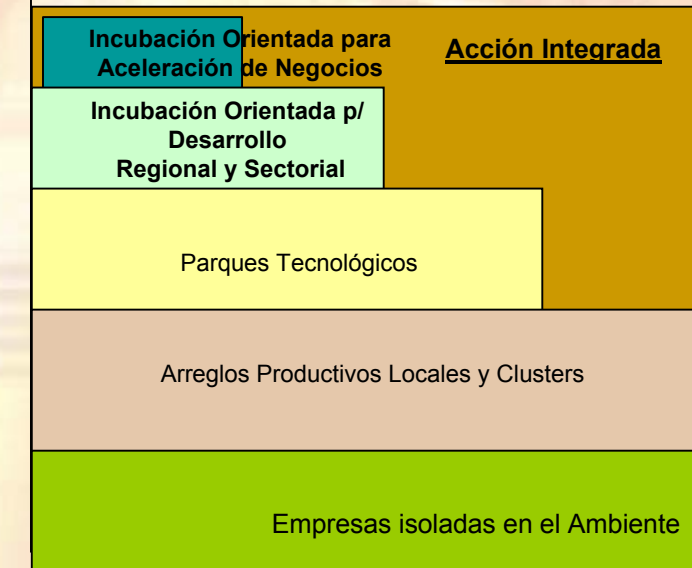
Incubación Orientada para Aceleración de Negocios

Acción Integrada

Incubación Orientada p/ Desarrollo Regional y Sectorial

Parques Tecnológicos

Arreglos Productivos Locales y Clusters

Empresas isoladas en el Ambiente